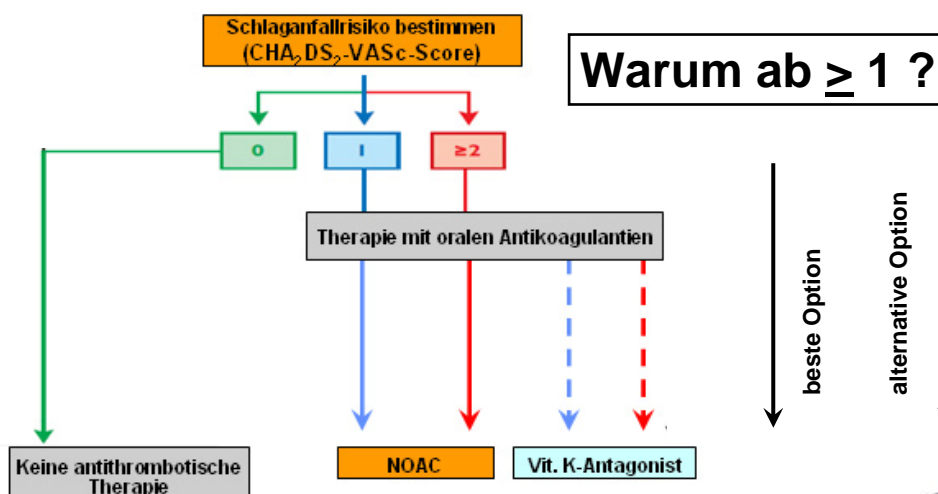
Schlaganfallrisiko bestimmen ($CHA_2DS_2$-VASc-Score)

Warum ab $\geq$ 1 ?

0

1

≥2

Therapie mit oralen Antikoagulantien

beste Option

alternative Option

Keine antithrombotische Therapie

NOAC

Vit. K-Antagonist